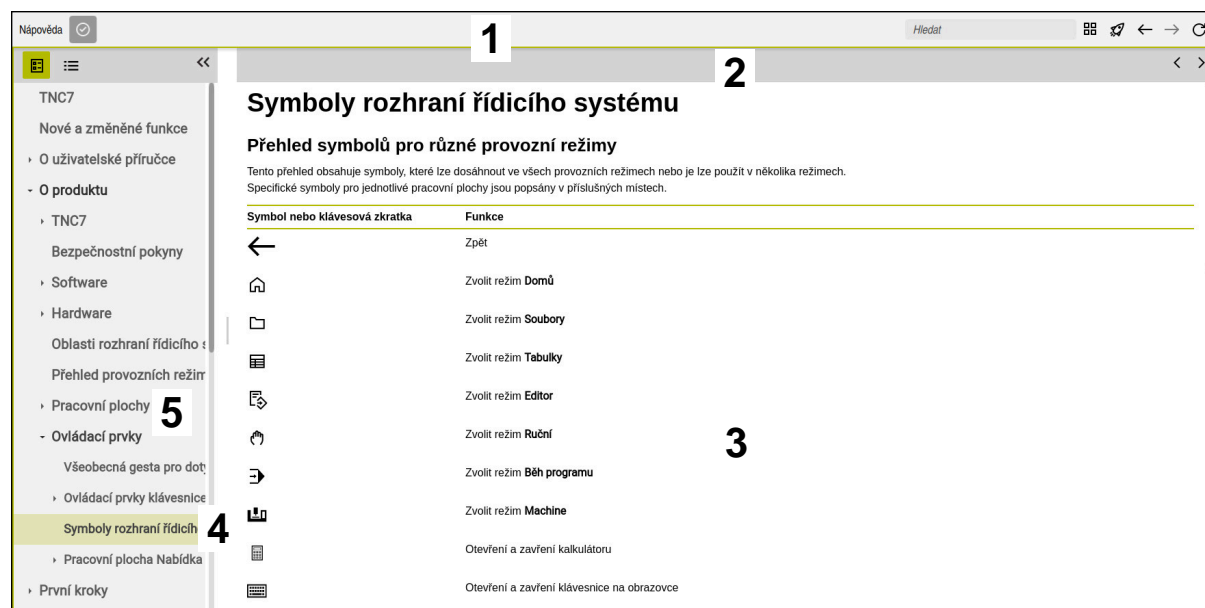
Nápověda

1

Hledat

2

TNC7
Nové a změněné funkce
O uživatelské příručce
O produktu
TNC7
Bezpečnostní pokyny
Software
Hardware
Oblasti rozhraní řídicího s
Přehled provozních režim
Pracovní plochy
5
Ovládací prvky
Všeobecná gesta pro dot
Ovládací prvky klávesnice
Symboly rozhraní řídicíh
4
Pracovní plocha Nabídka
První kroky

Symboly rozhraní řídicího systému

Přehled symbolů pro různé provozní režimy

Tento přehled obsahuje symboly, které lze dosáhnout ve všech provozních režimech nebo je lze použít v několika režimech.
Specifické symboly pro jednotlivé pracovní plochy jsou popsány v příslušných místech.

| Symbol nebo klávesová zkratka | Funkce |
|---|---|
| ← | Zpět |
| | Zvolit režim **Domů** |
| | Zvolit režim **Soubory** |
| | Zvolit režim **Tabulky** |
| | Zvolit režim **Editor** |
| | Zvolit režim **Ruční** |
| | Zvolit režim **Běh programu** |
| | Zvolit režim **Machine** |
| | Otevření a zavření kalkulátoru |
| | Otevření a zavření klávesnice na obrazovce |

3